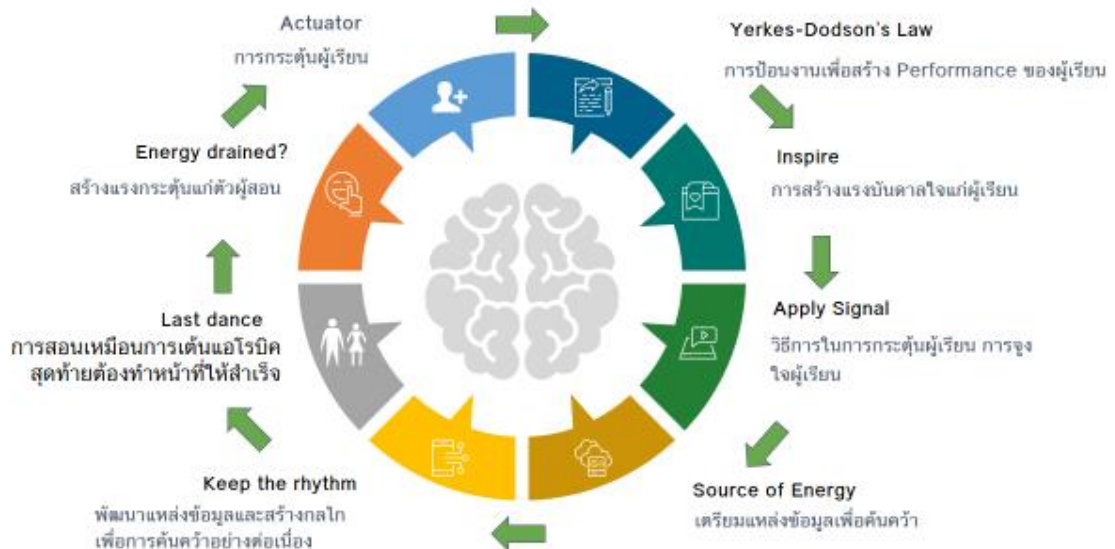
Actuator
การกระตุ้นผู้เรียน

Yerkes-Dodson's Law
การป้อนงานเพื่อสร้าง Performance ของผู้เรียน

Inspire
การสร้างแรงบันดาลใจแก่ผู้เรียน

Apply Signal
วิธีการในการกระตุ้นผู้เรียน การจูงใจผู้เรียน

Source of Energy
เตรียมแหล่งข้อมูลเพื่อค้นคว้า

Keep the rhythm
พัฒนาแหล่งข้อมูลและสร้างกลไกเพื่อการค้นคว้าอย่างต่อเนื่อง

Last dance
การสอนเหมือนการเต้นแอโรบิค สุดท้ายต้องทำหน้าที่ให้สำเร็จ

Energy drained?
สร้างแรงกระตุ้นแก่ตัวผู้สอน